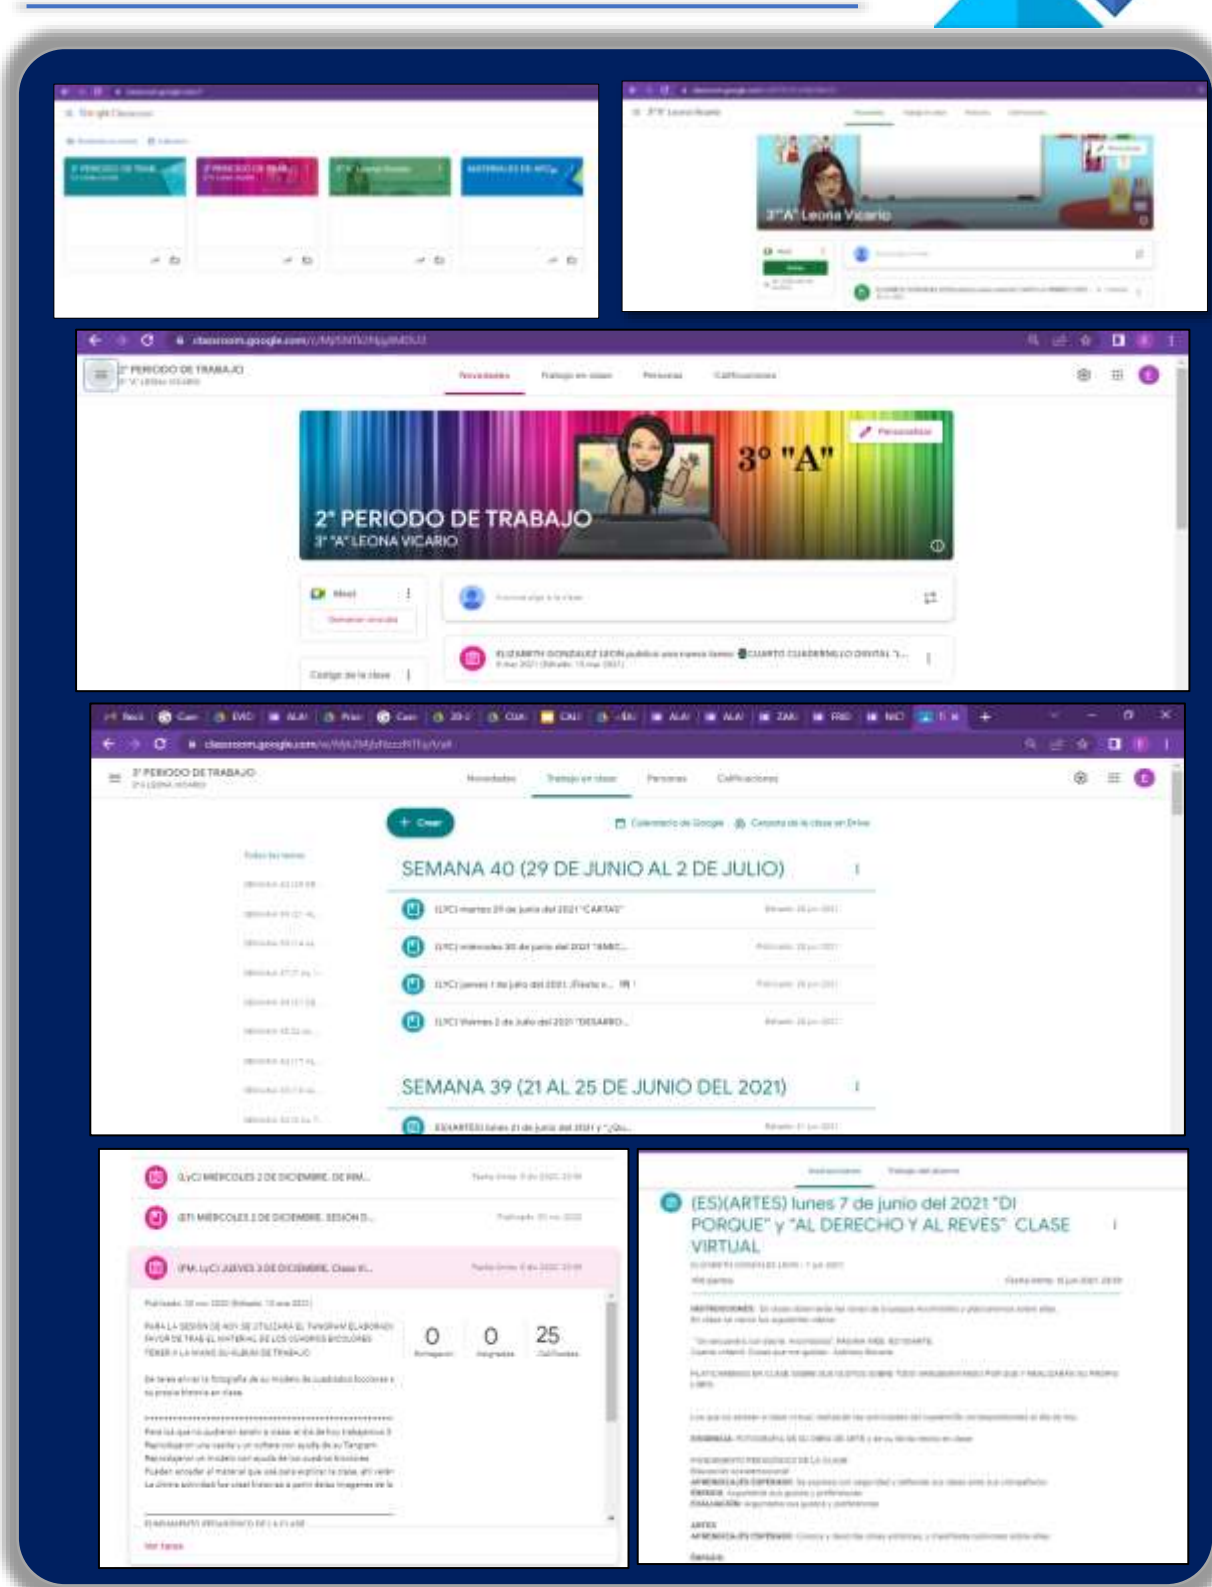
3° "A" Leona Vicario

classroom.google.com

2° PERIODO DE TRABAJO
3° "A" LEONA VICARIO

Novedades Trabajo en clase Personas Calificaciones

Personalizar

3° "A"

2° PERIODO DE TRABAJO
3° "A" LEONA VICARIO

Meet

Código de la clase

ELIZABETH GONZALEZ LEON publicó una nueva tarea: CUARTO CUADERNILLO DIGITAL

3° PERIODO DE TRABAJO

Novedades Trabajo en clase Personas Calificaciones

+ Crear

Calendario de Google Carpeta de la clase en Drive

Todos los temas

SEMANA 40 (29 DE JUNIO AL 2 DE JULIO)

(LYC) martes 29 de junio del 2021 "CARTAS"

(LYC) miércoles 30 de junio del 2021 "AMIG...

(LYC) jueves 1 de julio del 2021

(LYC) Viernes 2 de Julio del 2021 "DESARRO...

SEMANA 39 (21 AL 25 DE JUNIO DEL 2021)

(LYC) MIÉRCOLES 2 DE DICIEMBRE

(ET) MIÉRCOLES 2 DE DICIEMBRE

(PM, LyC) JUEVES 3 DE DICIEMBRE

0 Entregadas 0 Asignadas 25 Calificadas

Ver tarea

Instrucciones Trabajo del alumno

(ES)(ARTES) lunes 7 de junio del 2021 "DI PORQUE" y "AL DERECHO Y AL REVES" CLASE VIRTUAL

INSTRUCCIONES:

ARTES